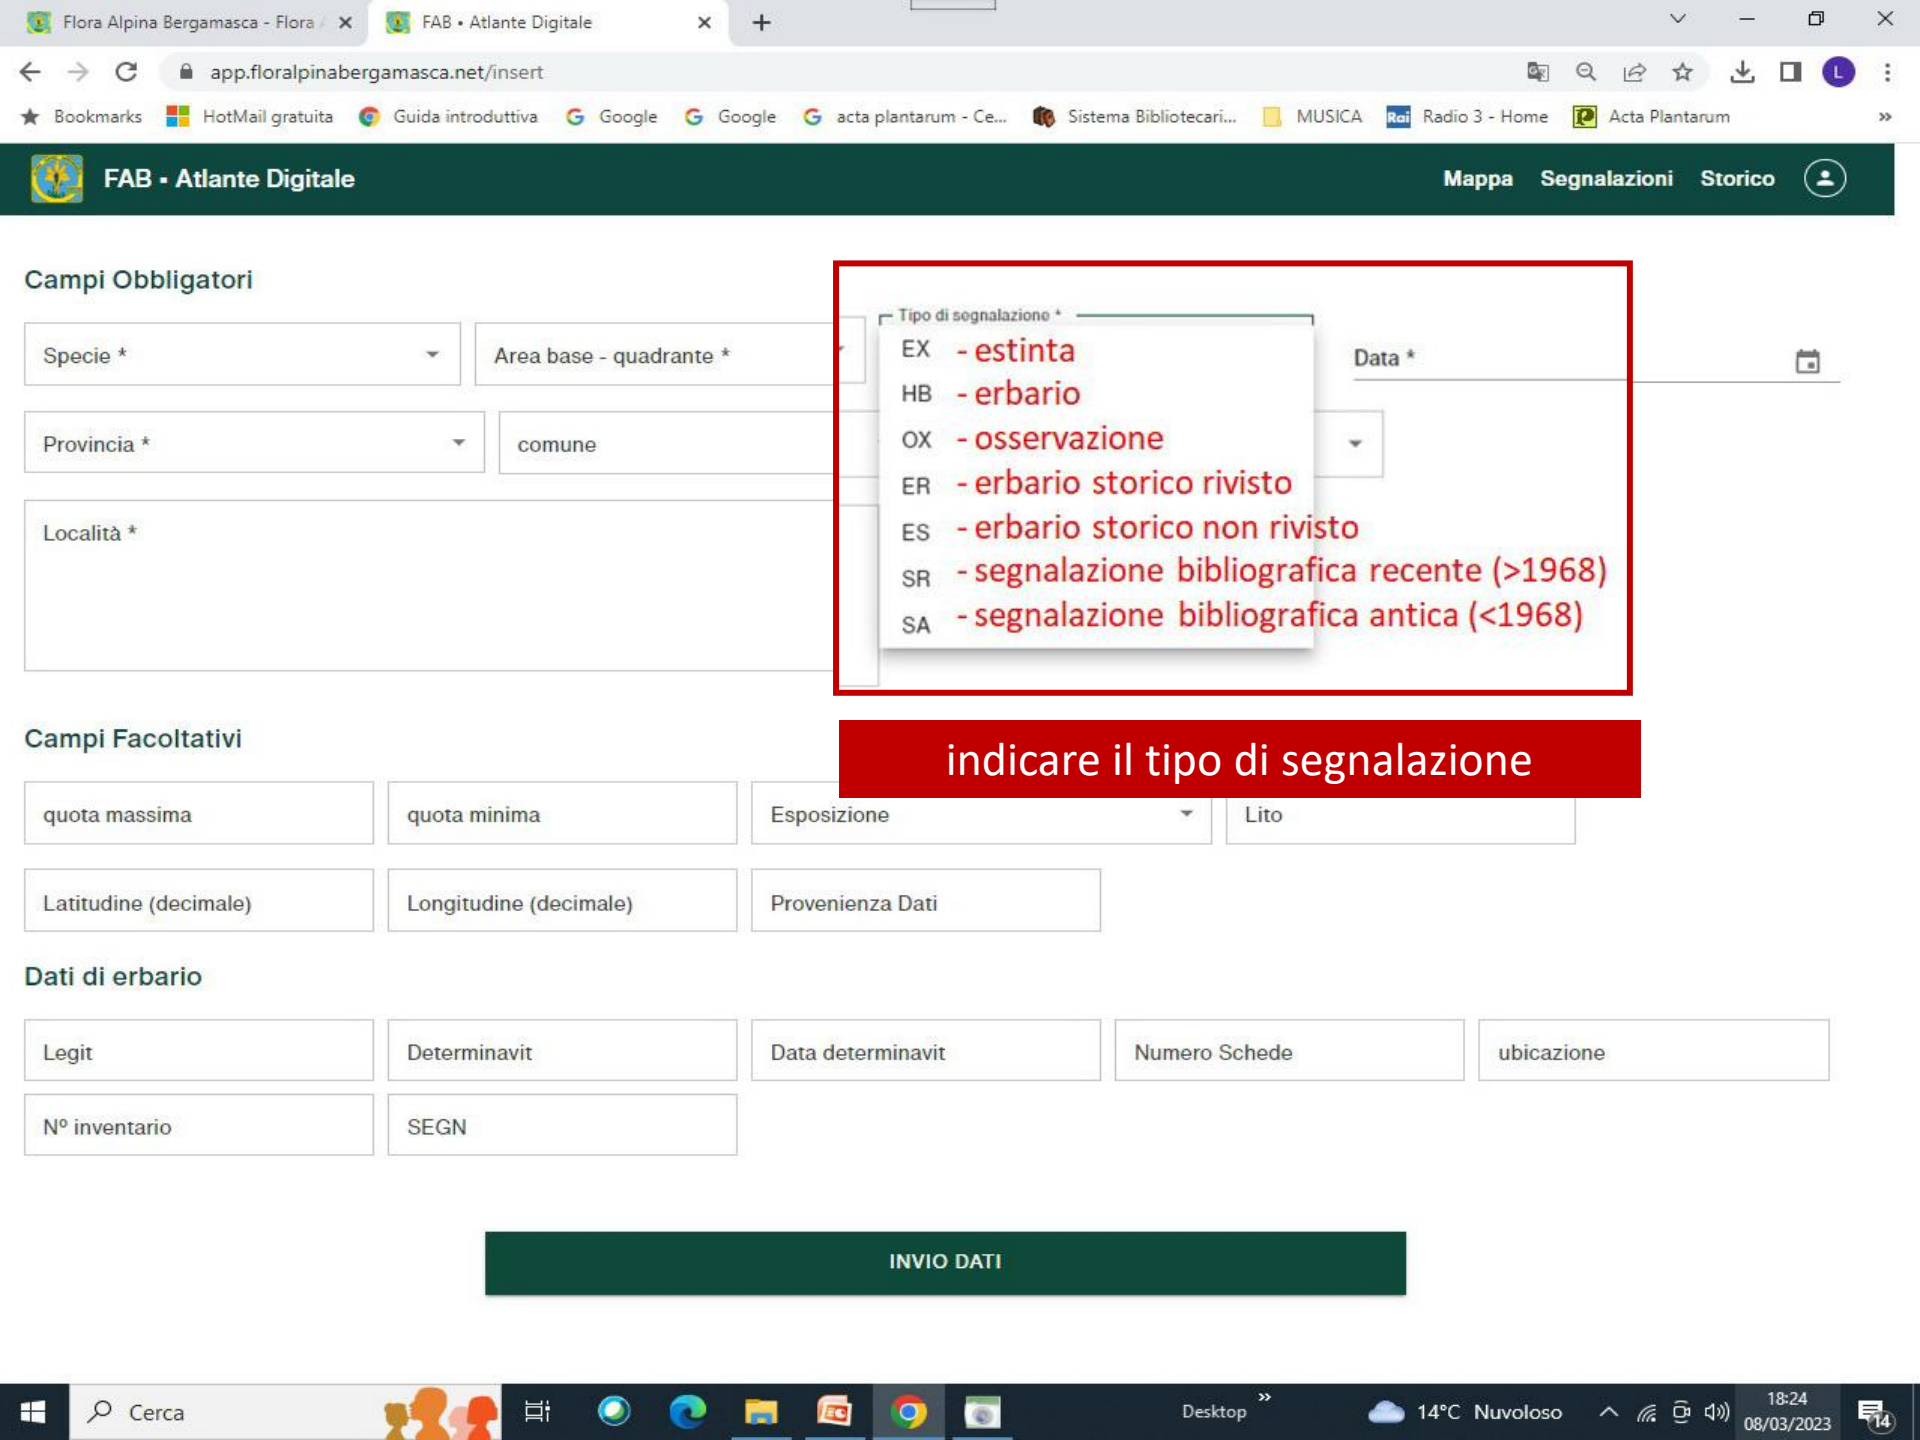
Flora Alpina Bergamasca - Flora
FAB • Atlante Digitale

app.floralpinabergamasca.net/insert

Bookmarks HotMail gratuita Guida introduttiva Google Google acta plantarum - Ce... Sistema Bibliotecari... MUSICA Radio 3 - Home Acta Plantarum

FAB • Atlante Digitale
Mappa Segnalazioni Storico

Campi Obbligatori

Specie *
Area base - quadrante *
Tipo di segnalazione *
EX - estinta
HB - erbario
OX - osservazione
ER - erbario storico rivisto
ES - erbario storico non rivisto
SR - segnalazione bibliografica recente (>1968)
SA - segnalazione bibliografica antica (<1968)
Data *
Provincia *
comune
Località *

indicare il tipo di segnalazione

Campi Facoltativi

quota massima
quota minima
Esposizione
Lito
Latitudine (decimale)
Longitudine (decimale)
Provenienza Dati

Dati di erbario

Legit
Determinavit
Data determinavit
Numero Schede
ubicazione
N° inventario
SEGN

INVIO DATI

Cerca
Desktop
14°C Nuvoloso
18:24
08/03/2023
14